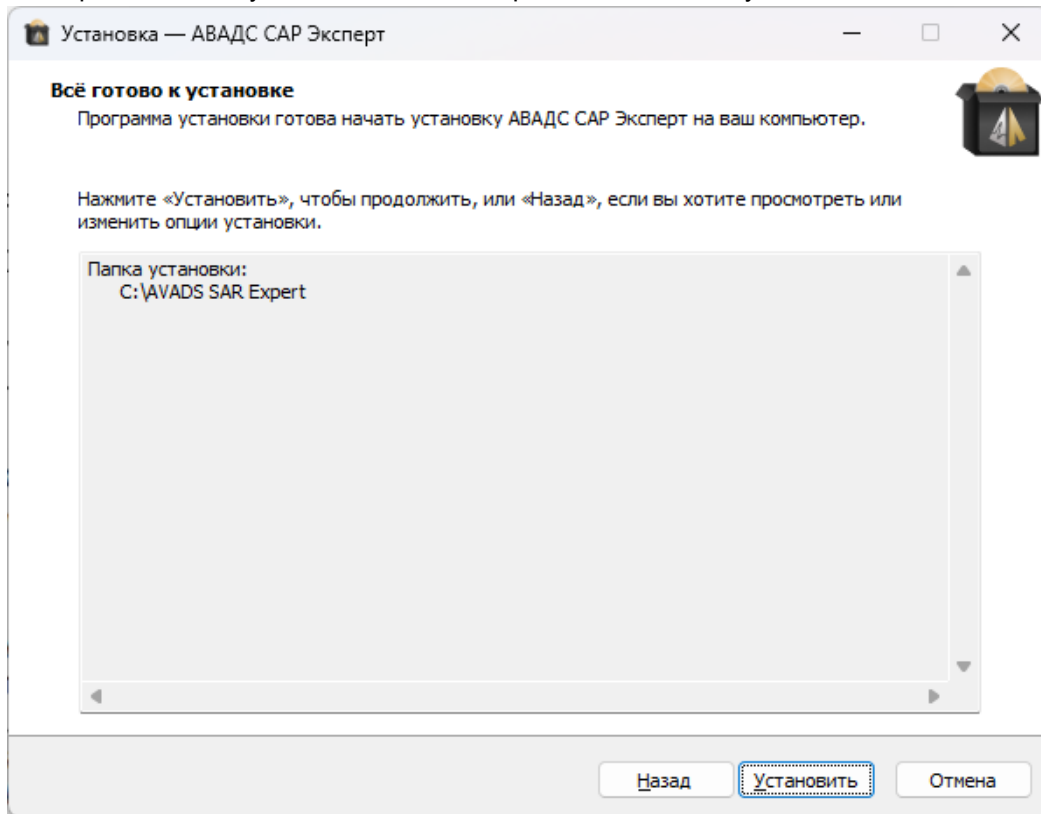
Установка — АВАДС САР Эксперт

Всё готово к установке

Программа установки готова начать установку АВАДС САР Эксперт на ваш компьютер.

Нажмите «Установить», чтобы продолжить, или «Назад», если вы хотите просмотреть или изменить опции установки.

Папка установки:
C:\AVADS SAR Expert

Назад Установить Отмена